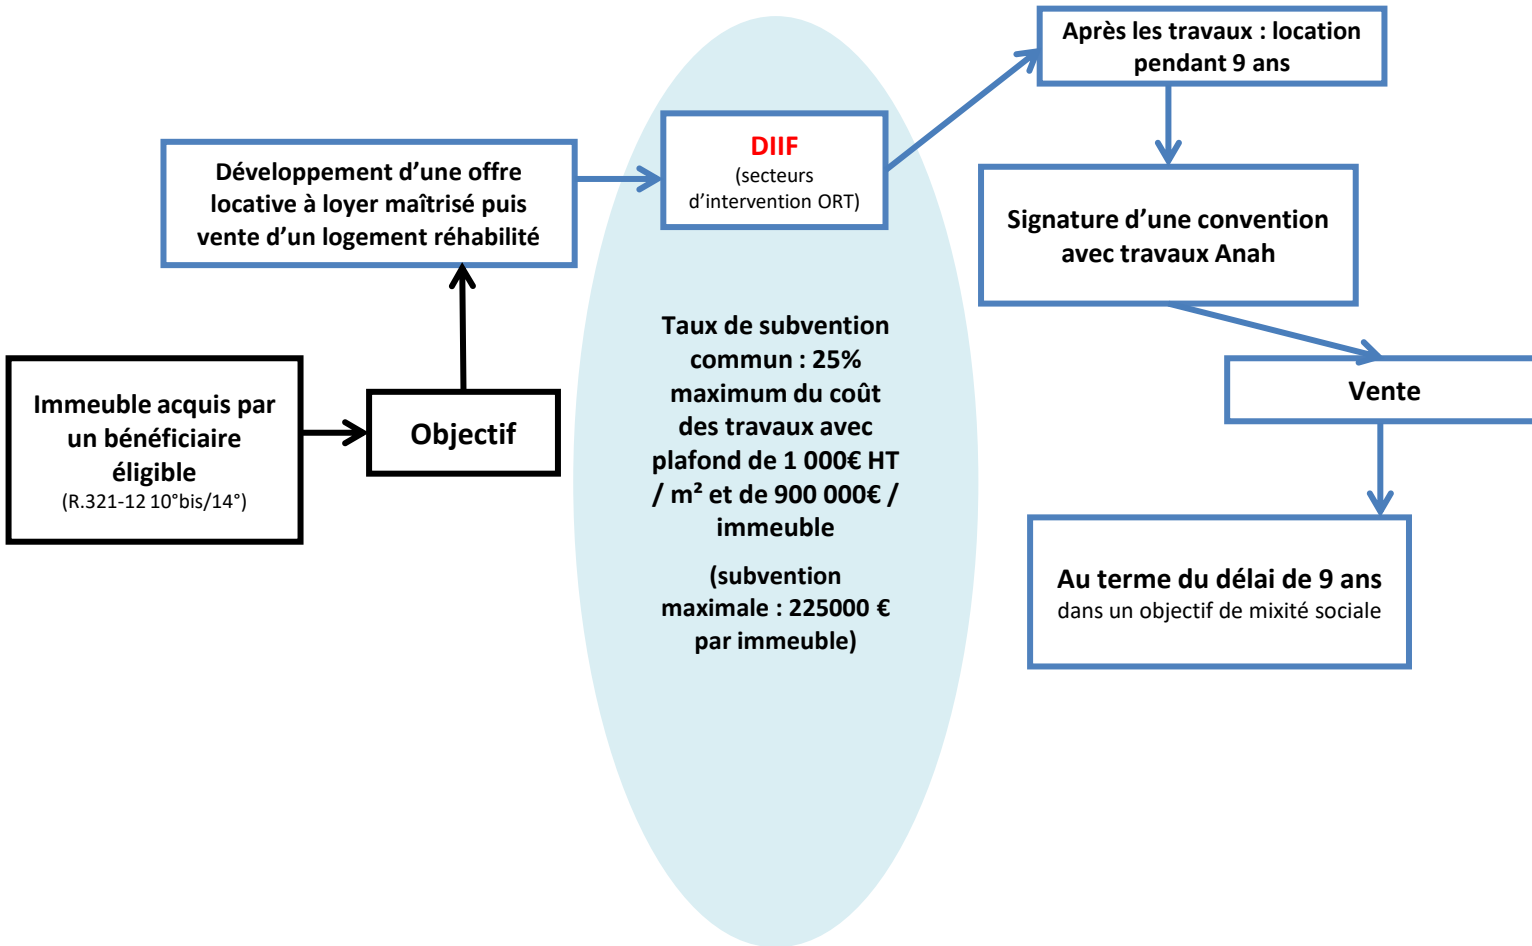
Immeuble acquis par un bénéficiaire éligible
(R.321-12 10°bis/14°)

Objectif

Développement d'une offre locative à loyer maîtrisé puis vente d'un logement réhabilité

DIIF
(secteurs d'intervention ORT)

Taux de subvention commun : 25% maximum du coût des travaux avec plafond de 1 000€ HT / m² et de 900 000€ / immeuble

(subvention maximale : 225000 € par immeuble)

Après les travaux : location pendant 9 ans

Signature d'une convention avec travaux Anah

Vente

Au terme du délai de 9 ans
dans un objectif de mixité sociale